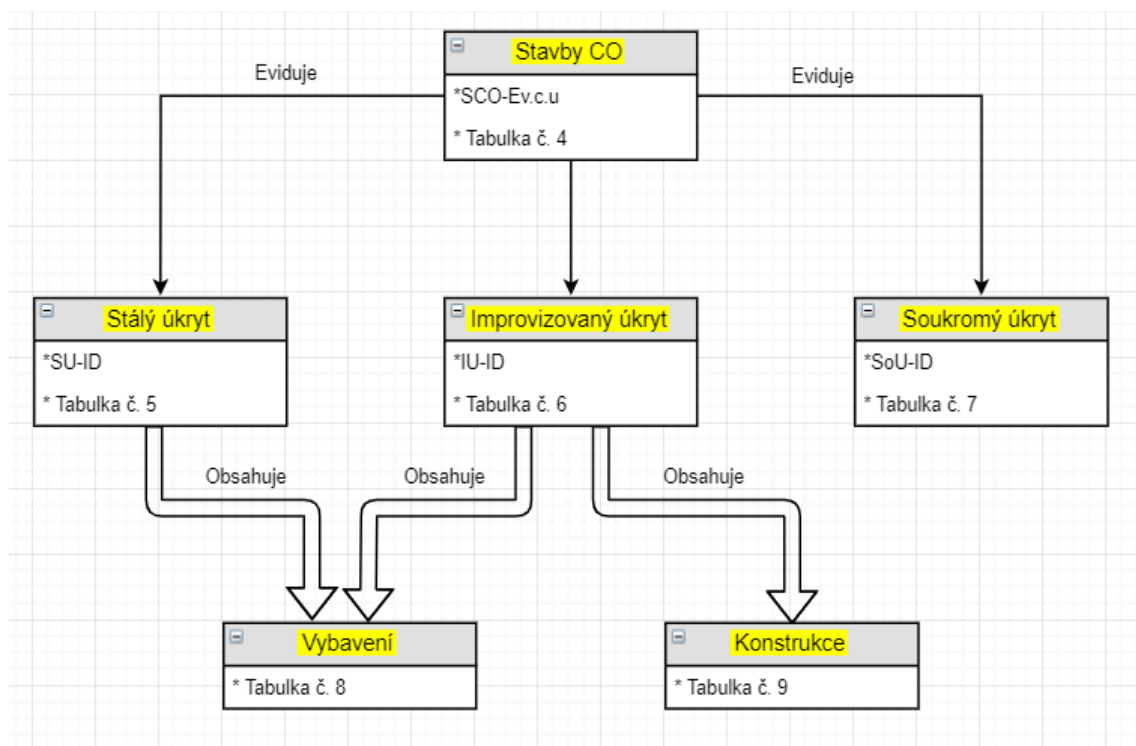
Stavby CO
*SCO-Ev.c.u
* Tabulka č. 4

Eviduje

Eviduje

Stálý úkryt
*SU-ID
* Tabulka č. 5

Improvizovaný úkryt
*IU-ID
* Tabulka č. 6

Soukromý úkryt
*SoU-ID
* Tabulka č. 7

Obsahuje

Obsahuje

Obsahuje

Vybavení
* Tabulka č. 8

Konstrukce
* Tabulka č. 9